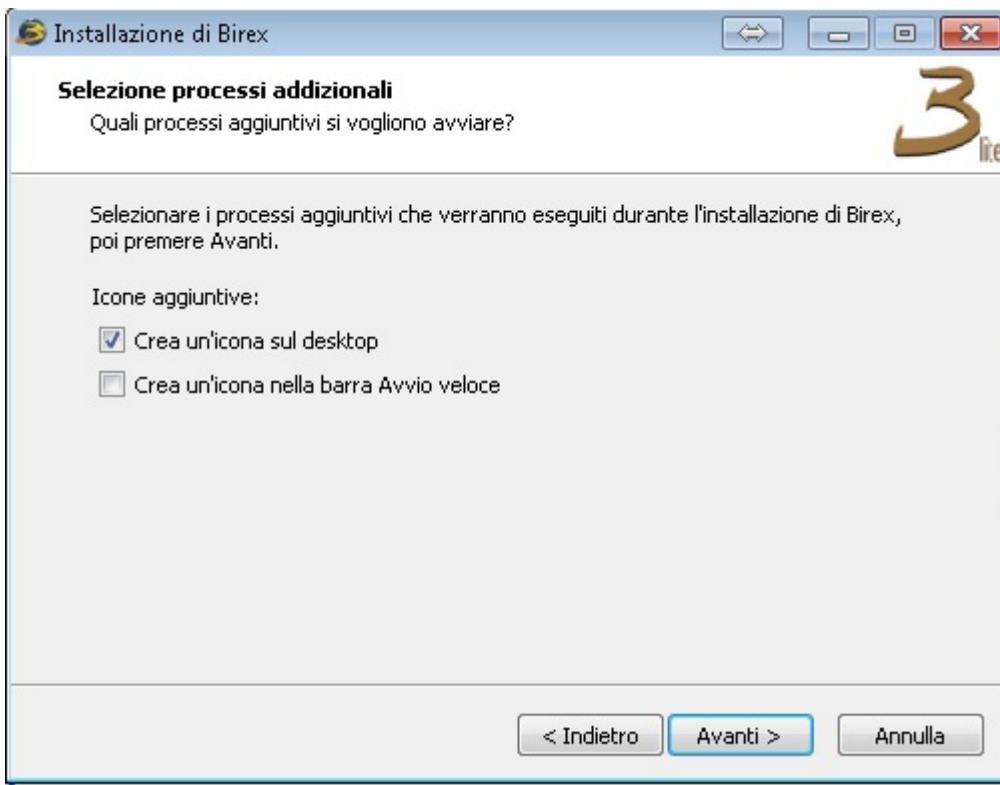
Installazione di Birex

Selezione processi addizionali
Quali processi aggiuntivi si vogliono avviare?

3
lite

Selezionare i processi aggiuntivi che verranno eseguiti durante l'installazione di Birex, poi premere Avanti.

Icone aggiuntive:

Crea un'icona sul desktop

Crea un'icona nella barra Avvio veloce

< Indietro
Avanti >
Annulla